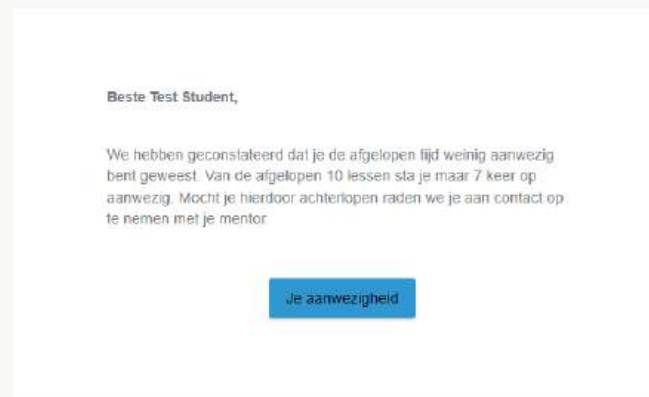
Beste Test Student,

We hebben geconstateerd dat je de afgelopen tijd weinig aanwezig bent geweest. Van de afgelopen 10 lessen sta je maar 7 keer op aanwezig. Mocht je hierdoor achterlopen raden we je aan contact op te nemen met je mentor.

Je aanwezigheid